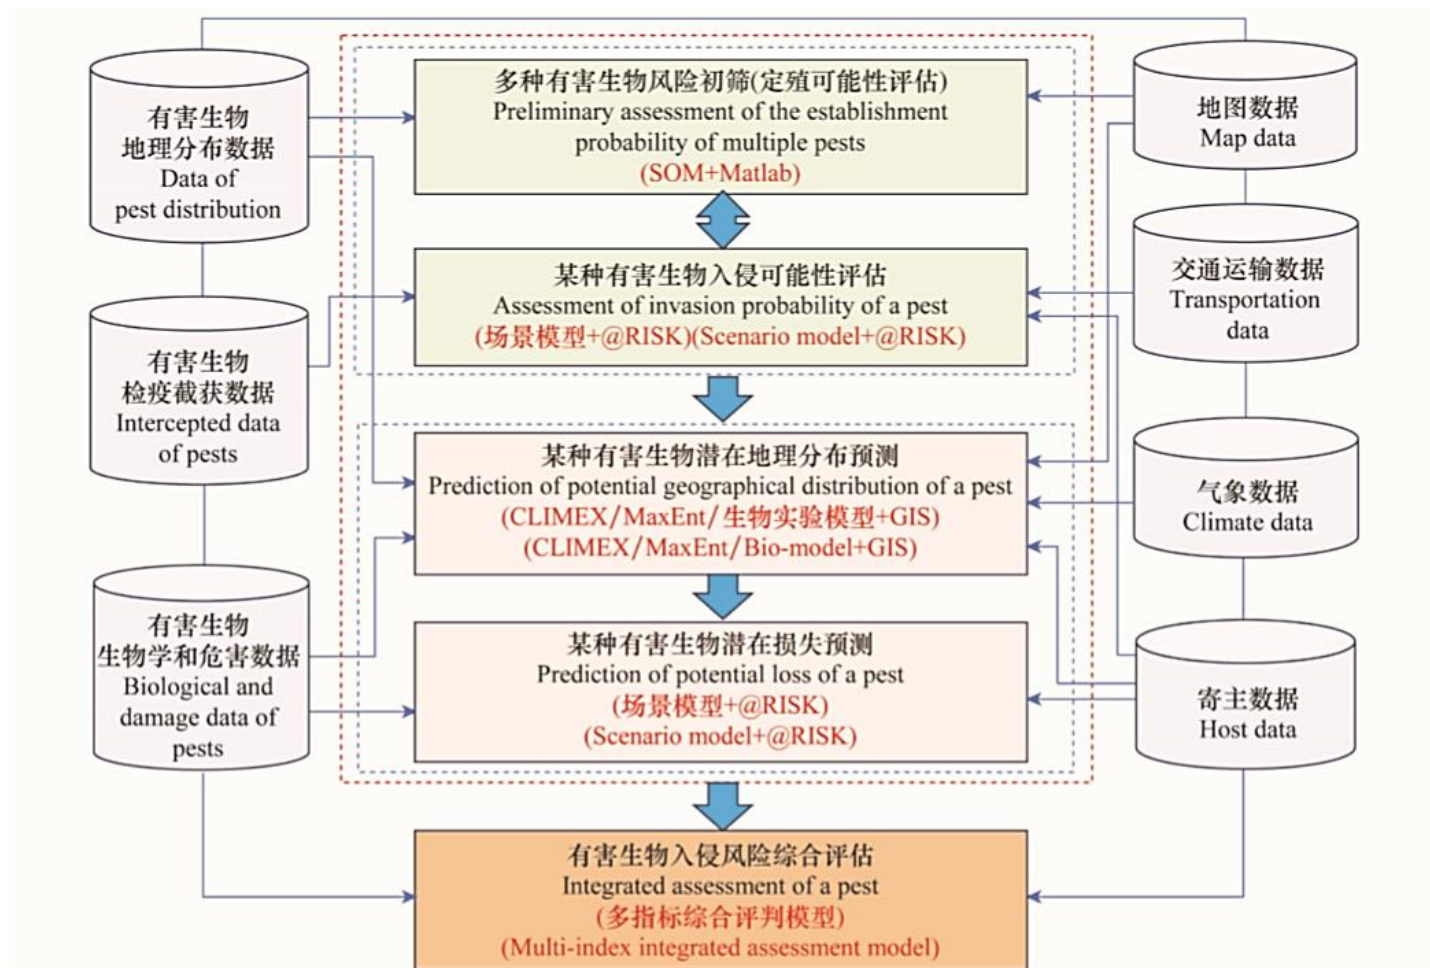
有害生物
地理分布数据
Data of
pest distribution

有害生物
检疫截获数据
Intercepted data
of pests

有害生物
生物学和危害数据
Biological and
damage data of
pests

多种有害生物风险初筛(定殖可能性评估)
Preliminary assessment of the establishment probability of multiple pests
(SOM+Matlab)

某种有害生物入侵可能性评估
Assessment of invasion probability of a pest
(场景模型+@RISK)(Scenario model+@RISK)

某种有害生物潜在地理分布预测
Prediction of potential geographical distribution of a pest
(CLIMEX/MaxEnt/生物实验模型+GIS)
(CLIMEX/MaxEnt/Bio-model+GIS)

某种有害生物潜在损失预测
Prediction of potential loss of a pest
(场景模型+@RISK)
(Scenario model+@RISK)

有害生物入侵风险综合评估
Integrated assessment of a pest
(多指标综合评判模型)
(Multi-index integrated assessment model)

地图数据
Map data

交通运输数据
Transportation
data

气象数据
Climate data

寄主数据
Host data